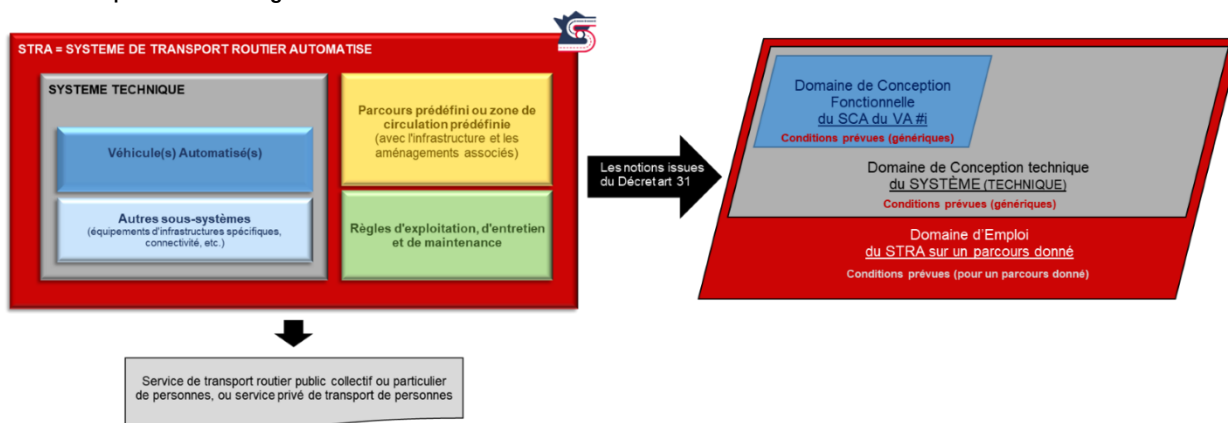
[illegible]

STRA = SYSTEME DE TRANSPORT ROUTIER AUTOMATISE

SYSTEME TECHNIQUE

Véhicule(s) Automatisé(s)

Autres sous-systèmes
(équipements d'infrastructures spécifiques, connectivité, etc.)

Parcours prédéfini ou zone de circulation prédéfinie
(avec l'infrastructure et les aménagements associés)

Règles d'exploitation, d'entretien et de maintenance

Les notions issues du Décret art 31

Domaine de Conception Fonctionnelle
du SCA du VA #i
Conditions prévues (génériques)

Domaine de Conception technique
du SYSTÈME (TECHNIQUE)
Conditions prévues (génériques)

Domaine d'Emploi
du STRA sur un parcours donné
Conditions prévues (pour un parcours donné)

Service de transport routier public collectif ou particulier de personnes, ou service privé de transport de personnes